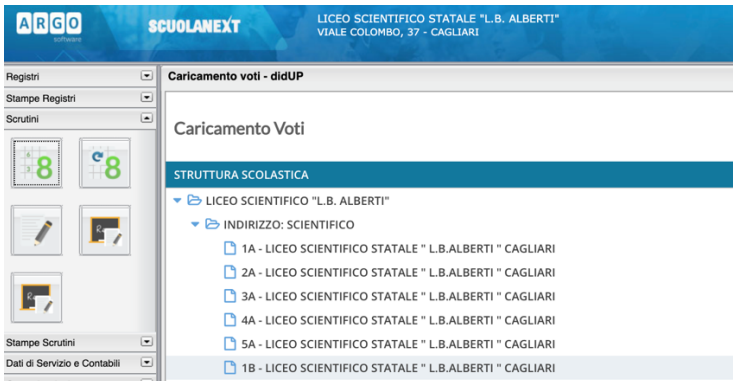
ARGO software

SCUOLANEXT

LICEO SCIENTIFICO STATALE "L.B. ALBERTI"
VIALE COLOMBO, 37 - CAGLIARI

Registri

Stampe Registri

Scrutini

8

8

Stampe Scrutini

Dati di Servizio e Contabili

Caricamento voti - didUP

Caricamento Voti

STRUTTURA SCOLASTICA

LICEO SCIENTIFICO "L.B. ALBERTI"

INDIRIZZO: SCIENTIFICO

1A - LICEO SCIENTIFICO STATALE " L.B.ALBERTI " CAGLIARI

2A - LICEO SCIENTIFICO STATALE " L.B.ALBERTI " CAGLIARI

3A - LICEO SCIENTIFICO STATALE " L.B.ALBERTI " CAGLIARI

4A - LICEO SCIENTIFICO STATALE " L.B.ALBERTI " CAGLIARI

5A - LICEO SCIENTIFICO STATALE " L.B.ALBERTI " CAGLIARI

1B - LICEO SCIENTIFICO STATALE " L.B.ALBERTI " CAGLIARI